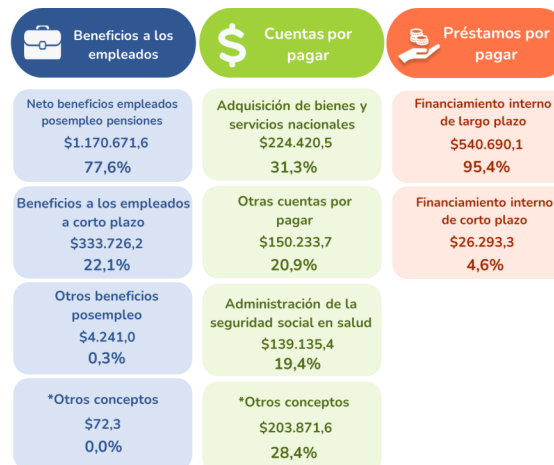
Beneficios a los empleados

$ Cuentas por pagar

Préstamos por pagar

Neto beneficios empleados posempleo pensiones
$1.170.671,6
77,6%

Beneficios a los empleados a corto plazo
$333.726,2
22,1%

Otros beneficios posempleo
$4.241,0
0,3%

*Otros conceptos
$72,3
0,0%

Adquisición de bienes y servicios nacionales
$224.420,5
31,3%

Otras cuentas por pagar
$150.233,7
20,9%

Administración de la seguridad social en salud
$139.135,4
19,4%

*Otros conceptos
$203.871,6
28,4%

Financiamiento interno de largo plazo
$540.690,1
95,4%

Financiamiento interno de corto plazo
$26.293,3
4,6%